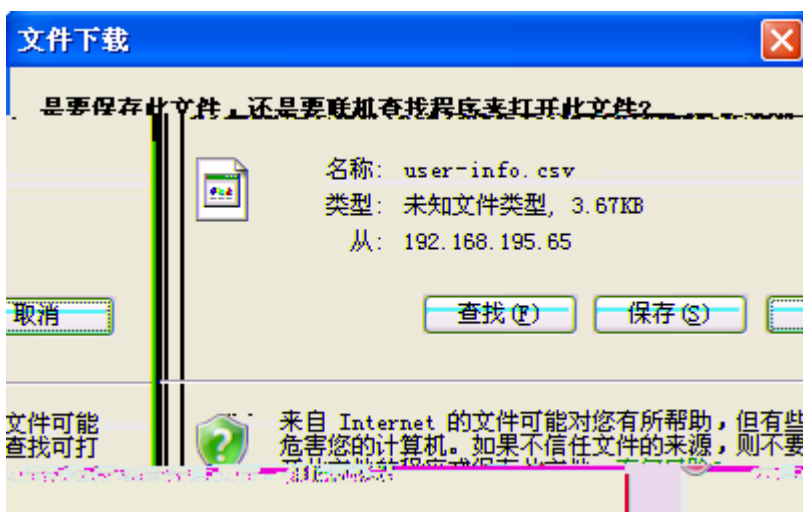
文件下载

是要保存此文件，还是要联机查找程序来打开此文件？

名称: user-info.csv
类型: 未知文件类型, 3.67KB
从: 192.168.195.65

取消

查找(F)

保存(S)

文件可能
查找可打

来自 Internet 的文件可能对您有所帮助，但有些
危害您的计算机。如果不信任文件的来源，则不要

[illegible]